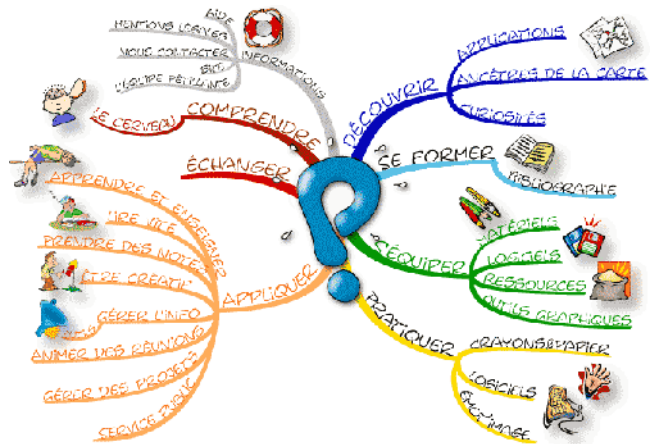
AIDE
MENTIONS LÉGALES
INFORMATIONS
NOUS CONTACTER
BUT
L'ÉQUIPE PÉDAGOGIQUE
LE CERVEAU
COMPRENDRE
ÉCHANGER
DÉCOUVRIR
APPLICATIONS
ANCÊTRES DE LA CARTE
CURIOSITÉS
SE FORMER
BIBLIOGRAPHIE
S'ÉQUIPER
MATÉRIELS
LOGICIELS
RESSOURCES
OUTILS GRAPHIQUES
PRATIQUER
CRAYONS&PAPIER
LOGICIELS
ÉCHANGE
APPLIQUER
APPRENDRE ET ENSEIGNER
LIRE VITE
PRENDRE DES NOTES
ÊTRE CRÉATIF
GÉRER L'INFO
ANIMER DES RÉUNIONS
GÉRER DES PROJETS
SERVICE PUBLIC